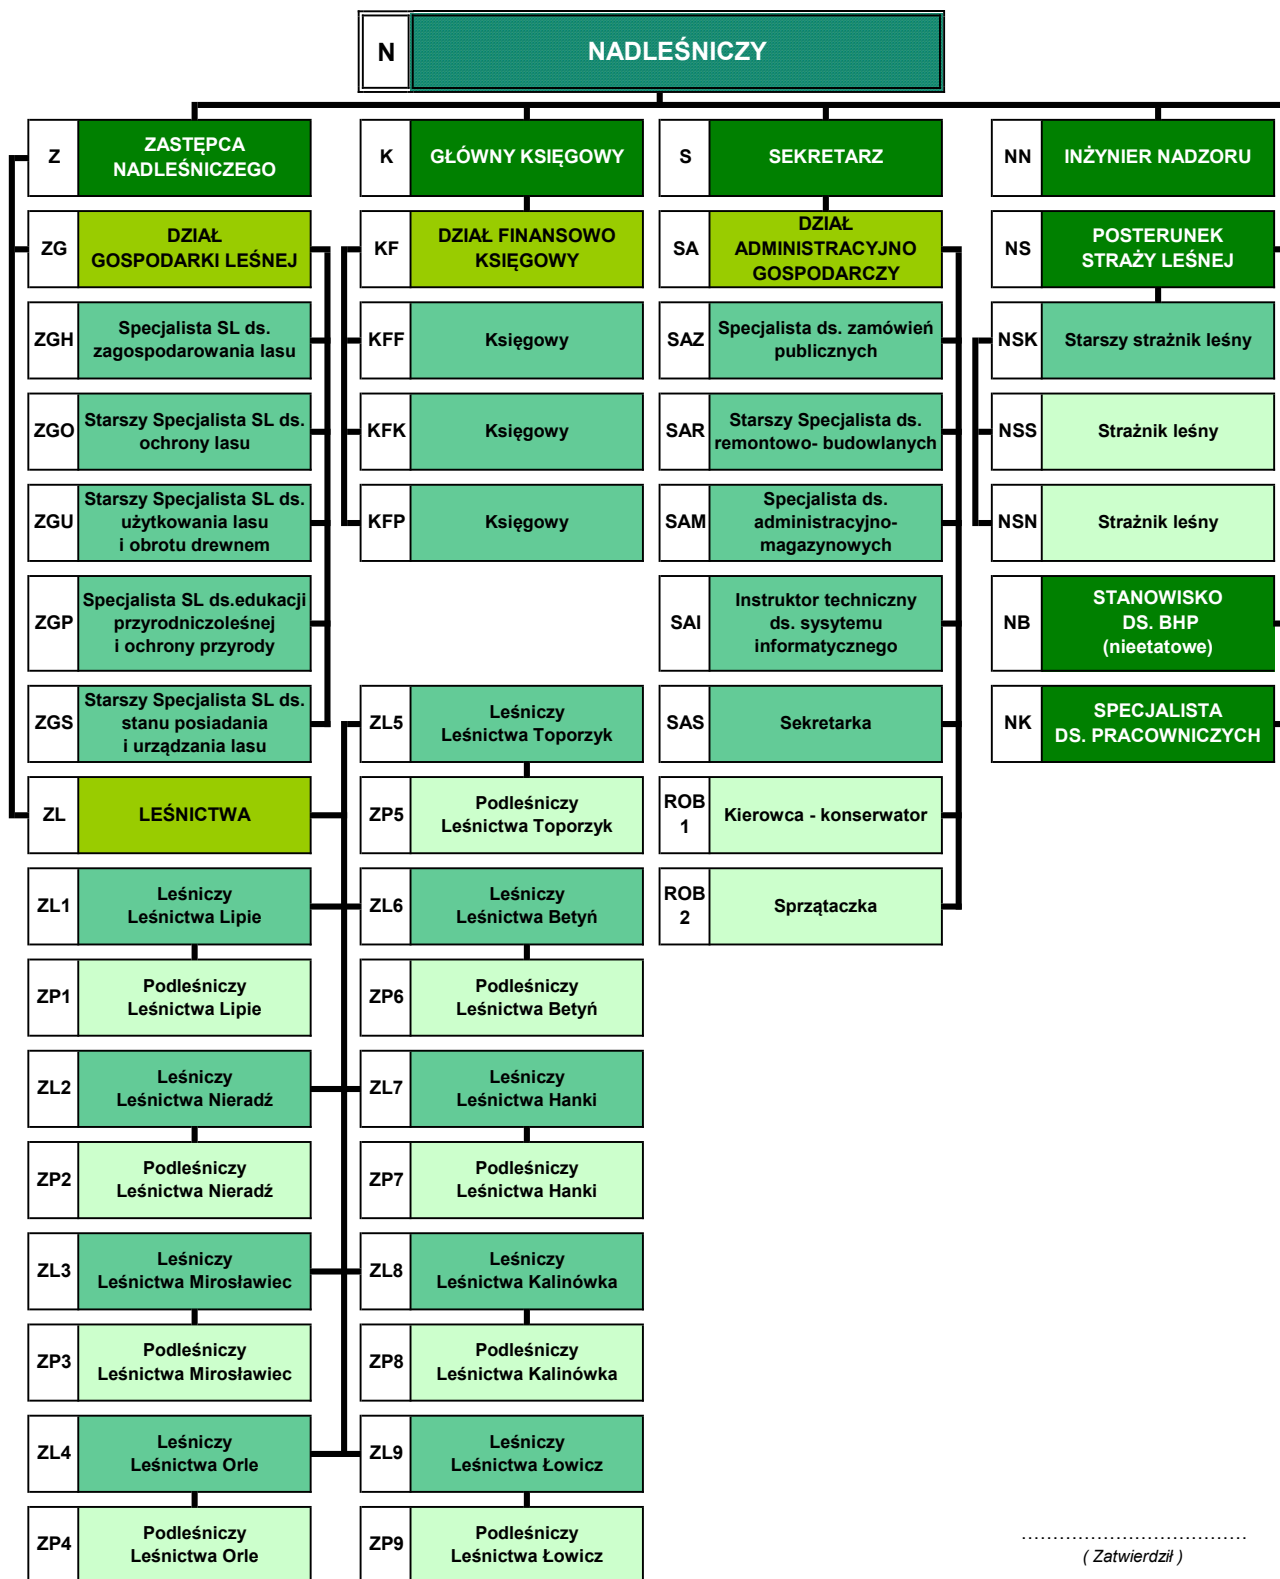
N NADLEŚNICZY

Z ZASTĘPCA NADLEŚNICZEGO

ZG DZIAŁ GOSPODARKI LEŚNEJ

ZGH Specjalista SL ds. zagospodarowania lasu

ZGO Starszy Specjalista SL ds. ochrony lasu

ZGU Starszy Specjalista SL ds. użytkowania lasu i obrotu drewnem

ZGP Specjalista SL ds.edukacji przyrodniczoleśnej i ochrony przyrody

ZGS Starszy Specjalista SL ds. stanu posiadania i urządzania lasu

ZL LEŚNICTWA

ZL1 Leśniczy Leśnictwa Lipie

ZP1 Podleśniczy Leśnictwa Lipie

ZL2 Leśniczy Leśnictwa Nieradź

ZP2 Podleśniczy Leśnictwa Nieradź

ZL3 Leśniczy Leśnictwa Mirosławiec

ZP3 Podleśniczy Leśnictwa Mirosławiec

ZL4 Leśniczy Leśnictwa Orle

ZP4 Podleśniczy Leśnictwa Orle

K GŁÓWNY KSIĘGOWY

KF DZIAŁ FINANSOWO KSIĘGOWY

KFF Księgowy

KFK Księgowy

KFP Księgowy

ZL5 Leśniczy Leśnictwa Toporzyk

ZP5 Podleśniczy Leśnictwa Toporzyk

ZL6 Leśniczy Leśnictwa Betyń

ZP6 Podleśniczy Leśnictwa Betyń

ZL7 Leśniczy Leśnictwa Hanki

ZP7 Podleśniczy Leśnictwa Hanki

ZL8 Leśniczy Leśnictwa Kalinówka

ZP8 Podleśniczy Leśnictwa Kalinówka

ZL9 Leśniczy Leśnictwa Łowicz

ZP9 Podleśniczy Leśnictwa Łowicz

S SEKRETARZ

SA DZIAŁ ADMINISTRACYJNO GOSPODARCZY

SAZ Specjalista ds. zamówień publicznych

SAR Starszy Specjalista ds. remontowo- budowlanych

SAM Specjalista ds. administracyjno-magazynowych

SAI Instruktor techniczny ds. systemu informatycznego

SAS Sekretarka

ROB 1 Kierowca - konserwator

ROB 2 Sprzątaczka

NN INŻYNIER NADZORU

NS POSTERUNEK STRAŻY LEŚNEJ

NSK Starszy strażnik leśny

NSS Strażnik leśny

NSN Strażnik leśny

NB STANOWISKO DS. BHP (nieetatowe)

NK SPECJALISTA DS. PRACOWNICZYCH

.....................................
( Zatwierdził )